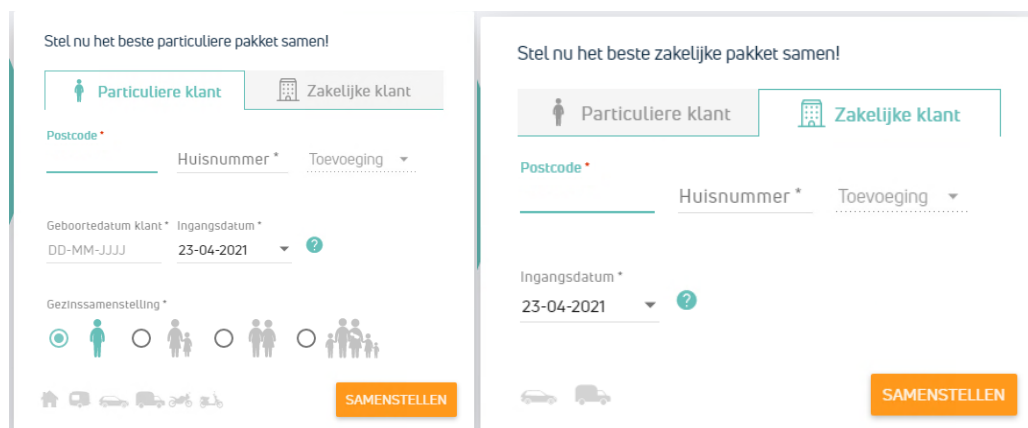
Stel nu het beste particuliere pakket samen!

Particuliere klant | Zakelijke klant

Postcode *

Huisnummer *

Toevoeging

Geboortedatum klant *

DD-MM-JJJJ

Ingangsdatum *

23-04-2021

?

Gezinssamenstelling *

SAMENSTELLEN

Stel nu het beste zakelijke pakket samen!

Particuliere klant | Zakelijke klant

Postcode *

Huisnummer *

Toevoeging

Ingangsdatum *

23-04-2021

?

SAMENSTELLEN